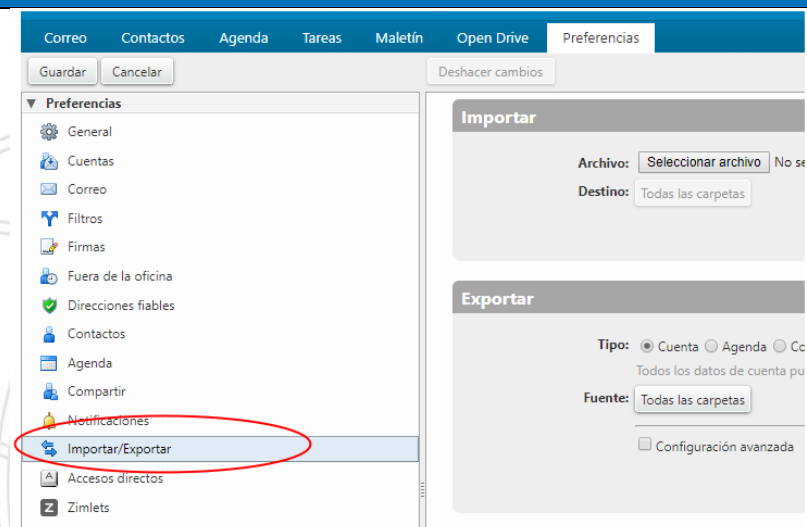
Correo Contactos Agenda Tareas Maletín Open Drive Preferencias

Guardar Cancelar

Deshacer cambios

▼ Preferencias

General
Cuentas
Correo
Filtros
Firmas
Fuera de la oficina
Direcciones fiables
Contactos
Agenda
Compartir
Notificaciones
Importar/Exportar
Accesos directos
Zimlets

Importar

Archivo: Seleccionar archivo No se

Destino: Todas las carpetas

Exportar

Tipo: Cuenta Agenda Co

Todos los datos de cuenta pu

Fuente: Todas las carpetas

Configuración avanzada